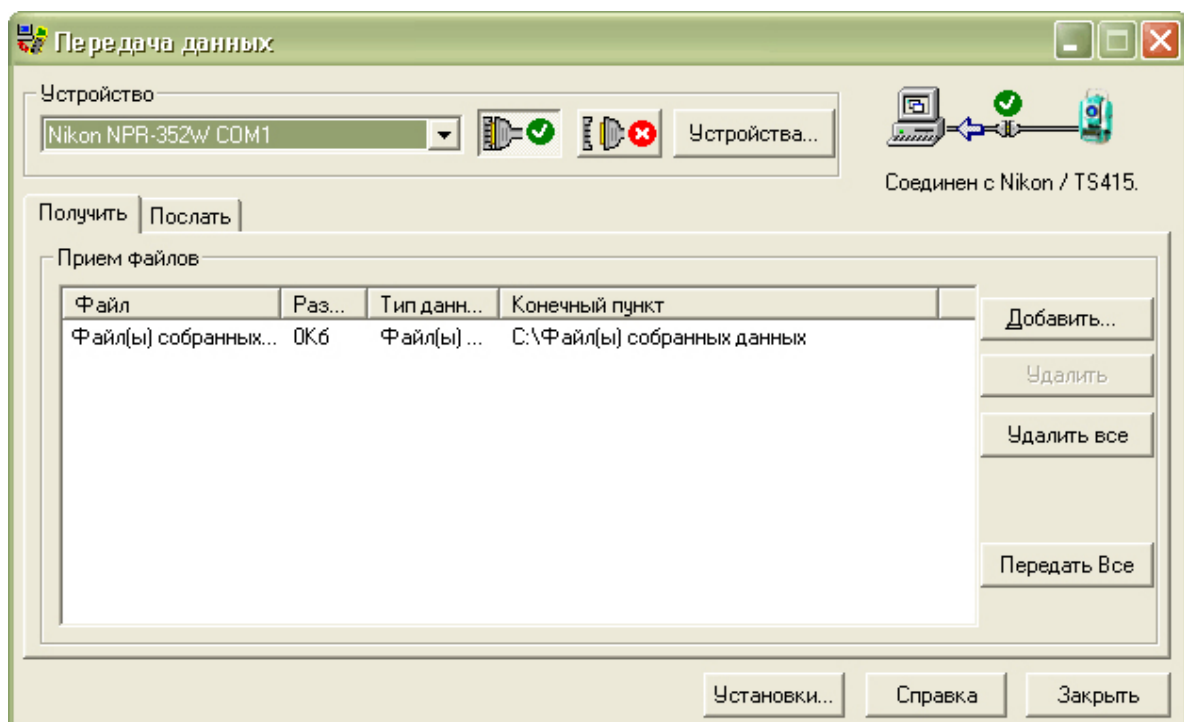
Передача данных

Устройство

Nikon NPR-352W COM1

Устройства...

Соединен с Nikon / TS415.

Получить | Послать

Прием файлов

| Файл | Раз... | Тип данн... | Конечный пункт |
|---|---|---|---|
| Файл(ы) собранных... | 0Кб | Файл(ы) ... | C:\Файл(ы) собранных данных |

Добавить...

Удалить

Удалить все

Передать Все

Установки...

Справка

Закрыть